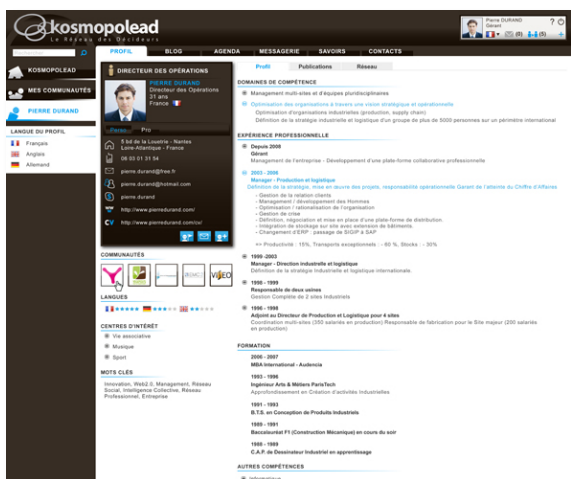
kosmopolead
Le Réseau des Décideurs

Pierre DURAND
Gérant
? ⏻
(0) (6) (0)

Rechercher

PROFIL
BLOG
AGENDA
MESSAGERIE
SAVOIRS
CONTACTS

KOSMOPOLEAD
MES COMMUNAUTÉS
PIERRE DURAND

LANGUE DU PROFIL
Français
Anglais
Allemand

DIRECTEUR DES OPÉRATIONS
PIERRE DURAND
Directeur des Opérations
31 ans
France

Perso
Pro

5 bd de la Liberté - Nantes
Loire-Atlantique - France
06 03 01 31 54
pierre.durand@free.fr
pierre.durand@hotmail.com
pierre.durand
http://www.pierredurand.com/
http://www.pierredurand.com/cv/

COMMUNAUTÉS
VIDEO

LANGUES

CENTRES D'INTÉRÊT
Vie associative
Musique
Sport

MOTS CLÉS
Innovation, Web2.0, Management, Réseau Social, Intelligence Collective, Réseau Professionnel, Entreprise

Profil
Publications
Réseau

DOMAINES DE COMPÉTENCE
Management multi-sites et d'équipes pluridisciplinaires
Optimisation des organisations à travers une vision stratégique et opérationnelle
Optimisation d'organisations industrielles (production, supply chain)
Définition de la stratégie industrielle et logistique d'un groupe de plus de 5000 personnes sur un périmètre international

EXPÉRIENCE PROFESSIONNELLE
Depuis 2008
Gérant
Management de l'entreprise - Développement d'une plate-forme collaborative professionnelle

2003 - 2006
Manager - Production et logistique
Définition de la stratégie, mise en œuvre des projets, responsabilité opérationnelle Garant de l'atteinte du Chiffre d'Affaires
- Gestion de la relation clients
- Management / développement des Hommes
- Optimisation / rationalisation de l'organisation
- Gestion de crise
- Définition, négociation et mise en place d'une plate-forme de distribution.
- Intégration de stockage sur site avec extension de bâtiments
- Changement d'ERP : passage de SIGIP à SAP
=> Productivité : 15%, Transports exceptionnels : - 60 %, Stocks : - 30%

1999 - 2003
Manager - Direction industrielle et logistique
Définition de la stratégie industrielle et logistique internationale.

1998 - 1999
Responsable de deux usines
Gestion Complète de 2 sites Industriels

1996 - 1998
Adjoint au Directeur de Production et Logistique pour 4 sites
Coordination multi-sites (350 salariés en production) Responsable de fabrication pour le Site majeur (200 salariés en production)

FORMATION
2006 - 2007
MBA International - Audencia

1993 - 1996
Ingénieur Arts & Métiers ParisTech
Approfondissement en Création d'activités Industrielles

1991 - 1993
B.T.S. en Conception de Produits Industriels

1989 - 1991
Baccalauréat F1 (Construction Mécanique) en cours du soir

1986 - 1989
C.A.P. de Dessinateur Industriel en apprentissage

AUTRES COMPÉTENCES
Informatique